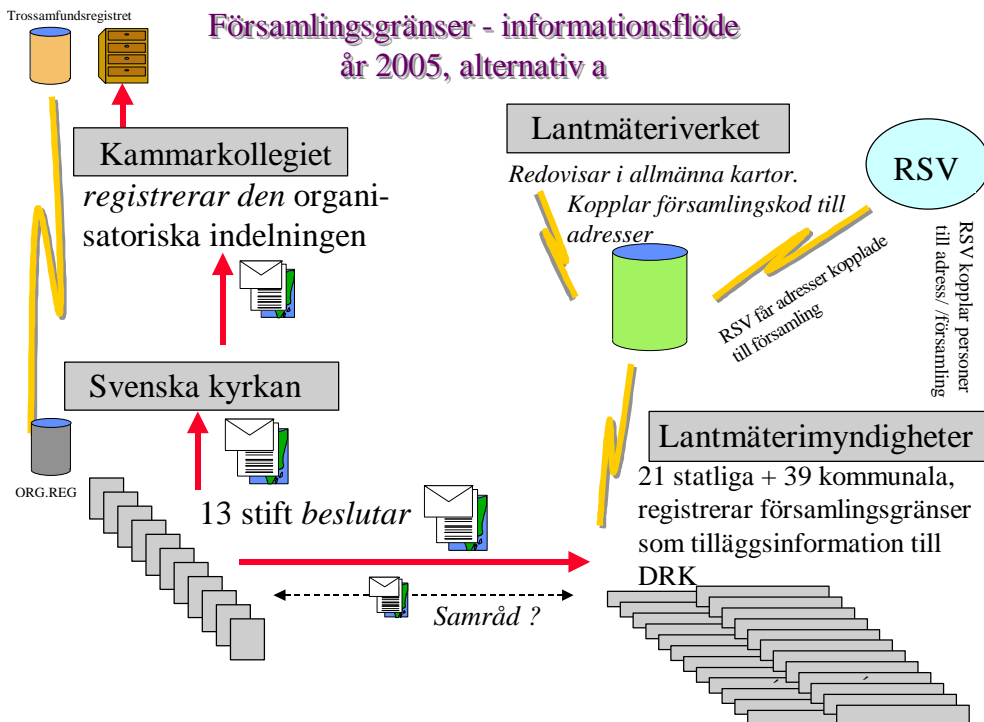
Trossamfundsregistret

Församlingsgränser - informationsflöde år 2005, alternativ a

Kammarkollegiet

*registrerar den* organisatoriska indelningen

Lantmäteriverket

*Redovisar i allmänna kartor.*

*Kopplar församlingskod till adresser*

RSV

RSV får adresser kopplade till församling

RSV kopplar personer till adress/ /församling

Svenska kyrkan

ORG.REG

13 stift *beslutar*

Lantmäterimyndigheter

21 statliga + 39 kommunala, registrerar församlingsgränser som tilläggsinformation till DRK

*Samråd ?*